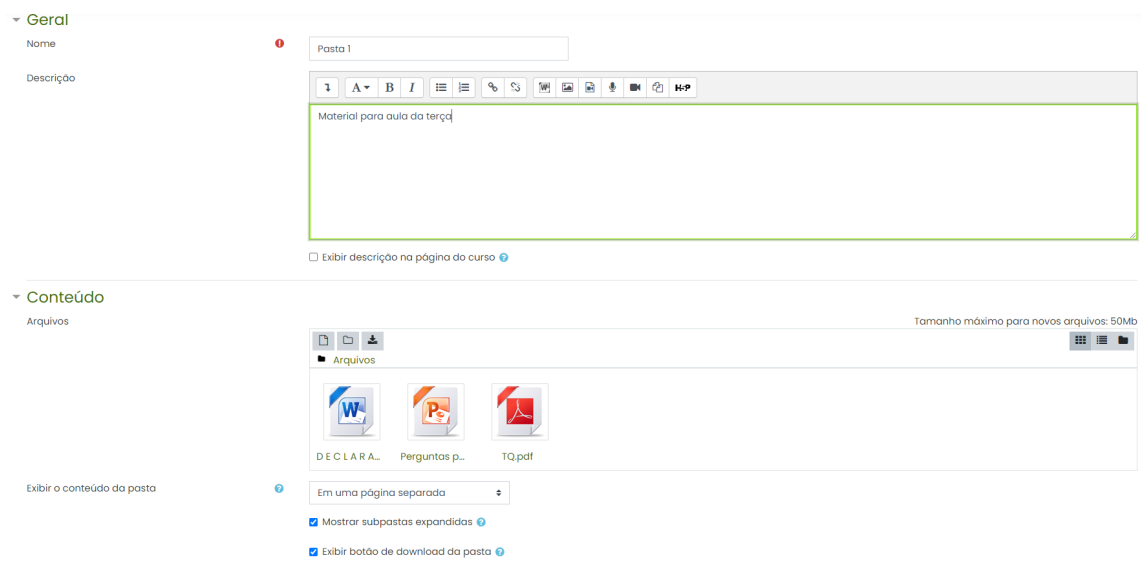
Geral

Nome

Pasta 1

Descrição

A B I H-P

Material para aula da terça

Exibir descrição na página do curso

Conteúdo

Arquivos

Tamanho máximo para novos arquivos: 50Mb

Arquivos

D E C L A R A...

Perguntas p...

TQ.pdf

Exibir o conteúdo da pasta

Em uma página separada

Mostrar subpastas expandidas

Exibir botão de download da pasta